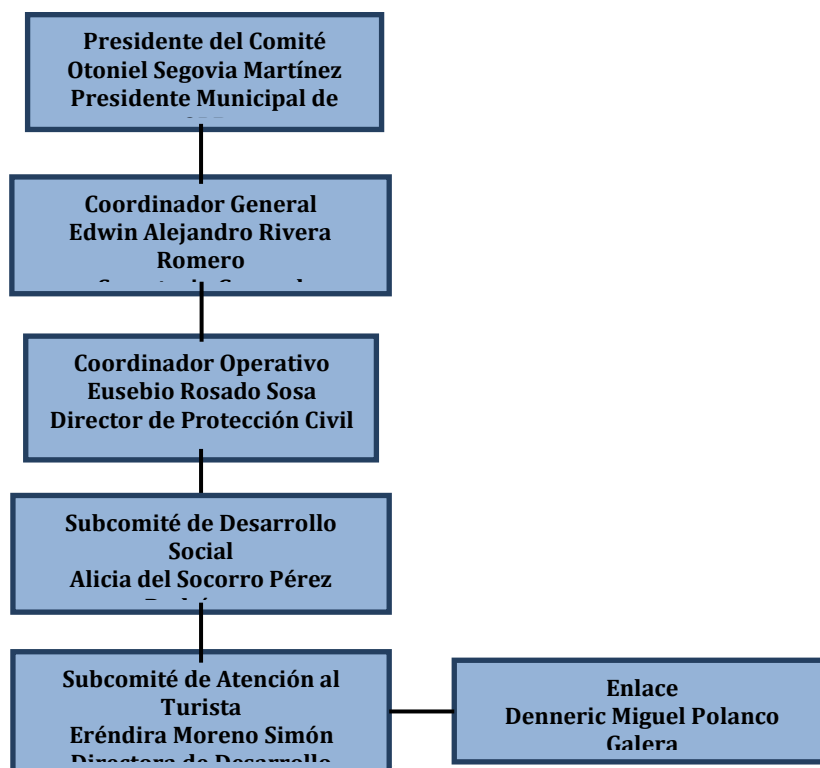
Presidente del Comité
Otoniel Segovia Martínez
Presidente Municipal de
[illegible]

Coordinador General
Edwin Alejandro Rivera Romero
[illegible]

Coordinador Operativo
Eusebio Rosado Sosa
Director de Protección Civil

Subcomité de Desarrollo Social
Alicia del Socorro Pérez
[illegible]

Subcomité de Atención al Turista
Eréndira Moreno Simón
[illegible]

Enlace
Denneric Miguel Polanco
Galera